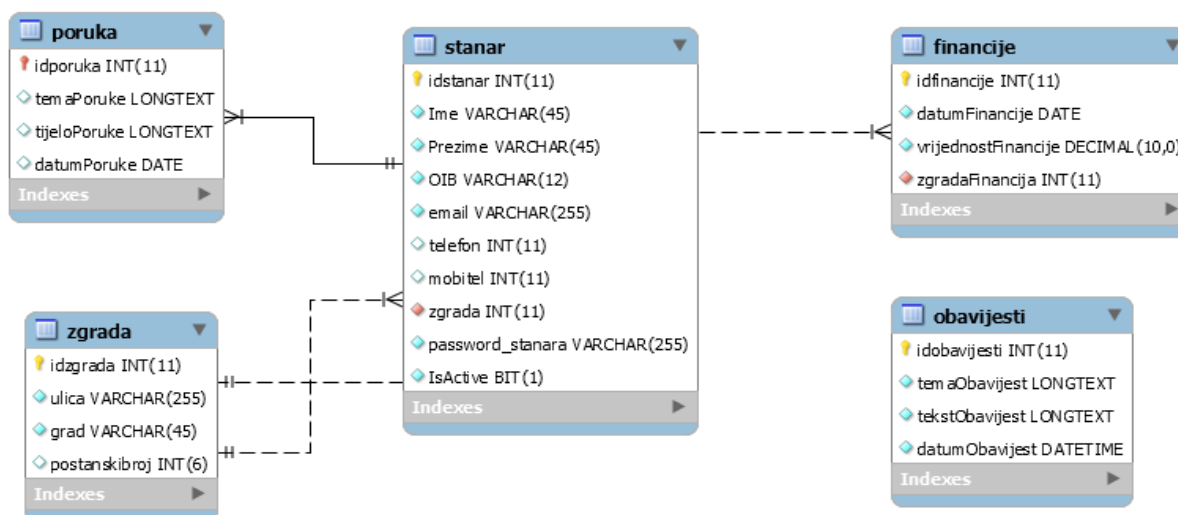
poruka
idporuka INT(11)
temaPoruke LONGTEXT
tijeloPoruke LONGTEXT
datumPoruke DATE
Indexes

stanar
idstanar INT(11)
Ime VARCHAR(45)
Prezime VARCHAR(45)
OIB VARCHAR(12)
email VARCHAR(255)
telefon INT(11)
mobitel INT(11)
zgrada INT(11)
password_stanara VARCHAR(255)
IsActive BIT(1)
Indexes

financije
idfinancije INT(11)
datumFinancije DATE
vrijednostFinancije DECIMAL(10,0)
zgradaFinancija INT(11)
Indexes

zgrada
idzgrada INT(11)
ulica VARCHAR(255)
grad VARCHAR(45)
postanskibroj INT(6)
Indexes

obavijesti
idobavijesti INT(11)
temaObavijest LONGTEXT
tekstObavijest LONGTEXT
datumObavijest DATETIME
Indexes